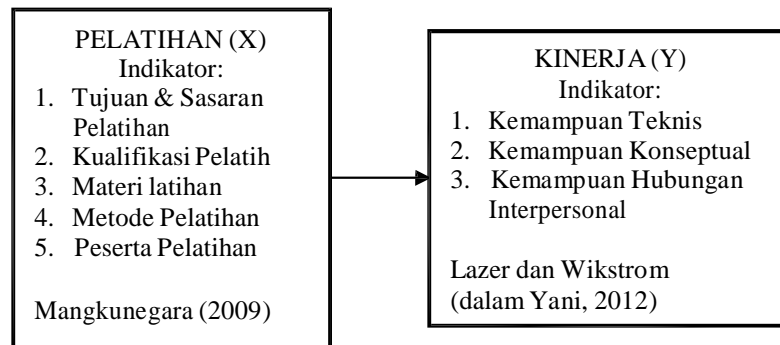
PELATIHAN (X)
Indikator:
1. Tujuan & Sasaran Pelatihan
2. Kualifikasi Pelatih
3. Materi latihan
4. Metode Pelatihan
5. Peserta Pelatihan

Mangkunegara (2009)

KINERJA (Y)
Indikator:
1. Kemampuan Teknis
2. Kemampuan Konseptual
3. Kemampuan Hubungan Interpersonal

Lazer dan Wikstrom
(dalam Yani, 2012)